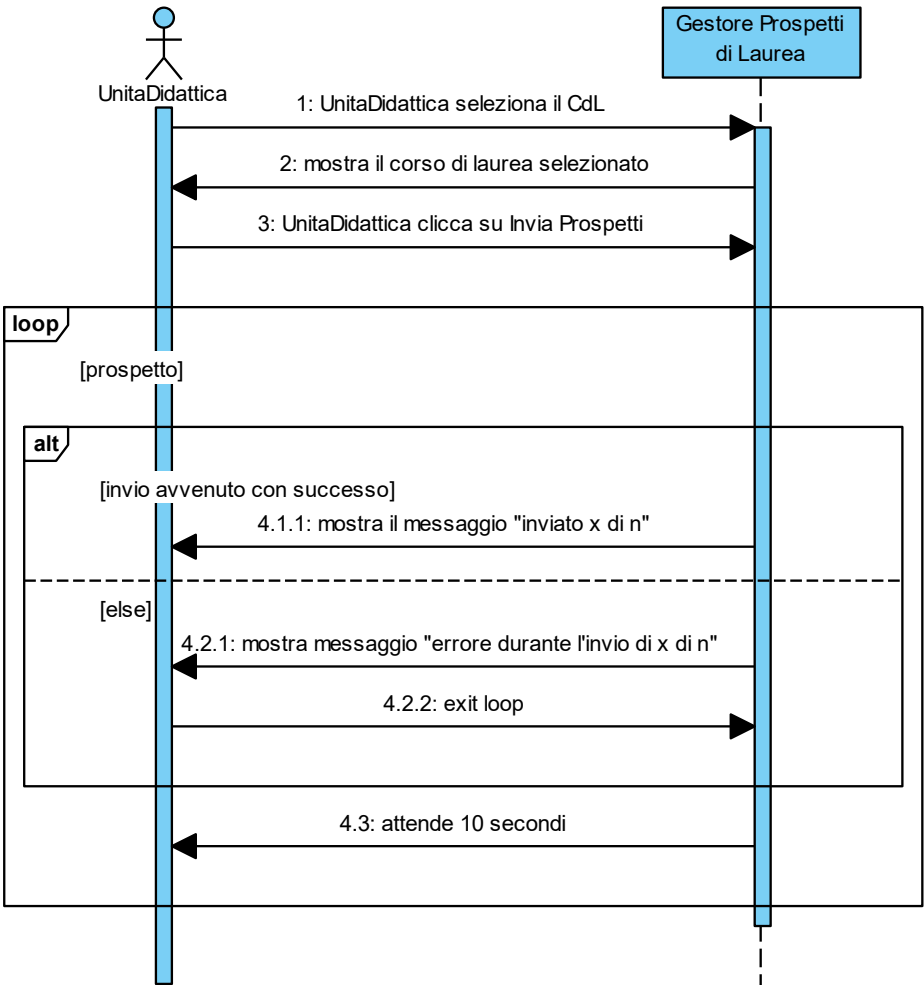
UnitaDidattica

Gestore Prospetti di Laurea

1: UnitaDidattica seleziona il CdL

2: mostra il corso di laurea selezionato

3: UnitaDidattica clicca su Invia Prospetti

loop

[prospetto]

alt

[invio avvenuto con successo]

4.1.1: mostra il messaggio "inviato x di n"

[else]

4.2.1: mostra messaggio "errore durante l'invio di x di n"

4.2.2: exit loop

4.3: attende 10 secondi